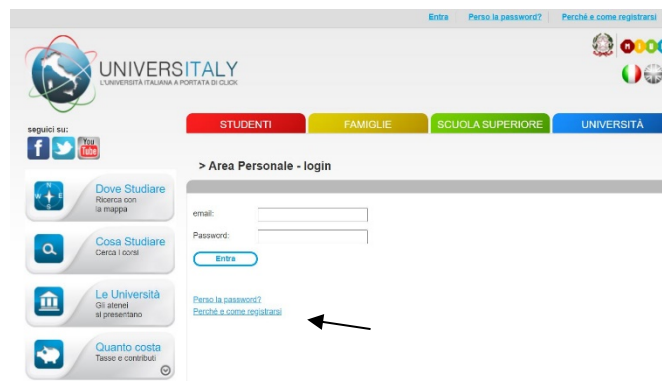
Entra | Perso la password? | Perché e come registrarsi

UNIVERSITALY
L'UNIVERSITÀ ITALIANA A PORTATA DI CLICK

seguici su:

You Tube

STUDENTI | FAMIGLIE | SCUOLA SUPERIORE | UNIVERSITÀ

> Area Personale - login

email:

Password:

Entra

Perso la password?
Perché e come registrarsi

Dove Studiare
Ricerca con la mappa

Cosa Studiare
Cerca i corsi

Le Università
Gli atenei si presentano

Quanto costa
Tasse e contributi